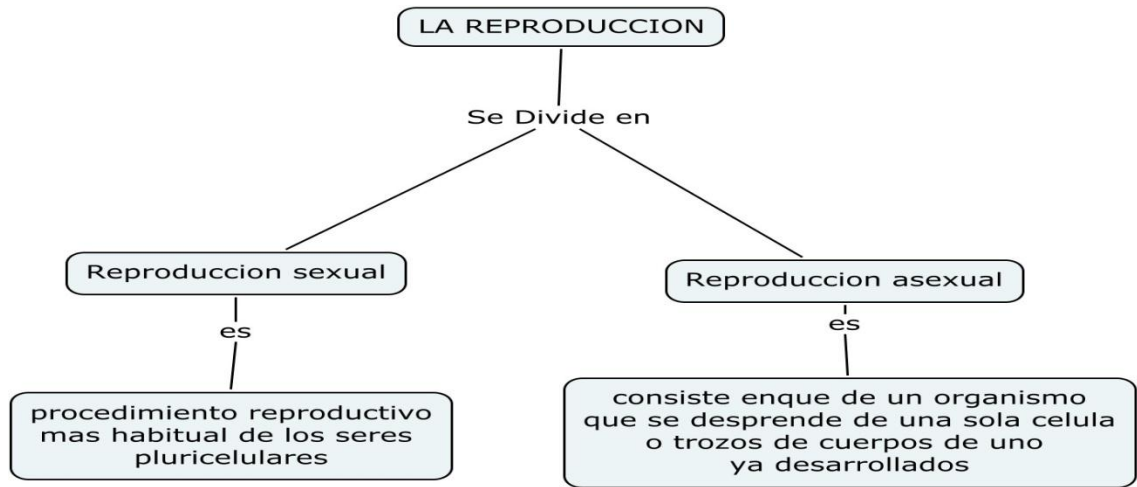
LA REPRODUCCION

Se Divide en

Reproduccion sexual

es

procedimiento reproductivo mas habitual de los seres pluricelulares

Reproduccion asexual

es

consiste enque de un organismo que se desprende de una sola celula o trozos de cuerpos de uno ya desarrollados